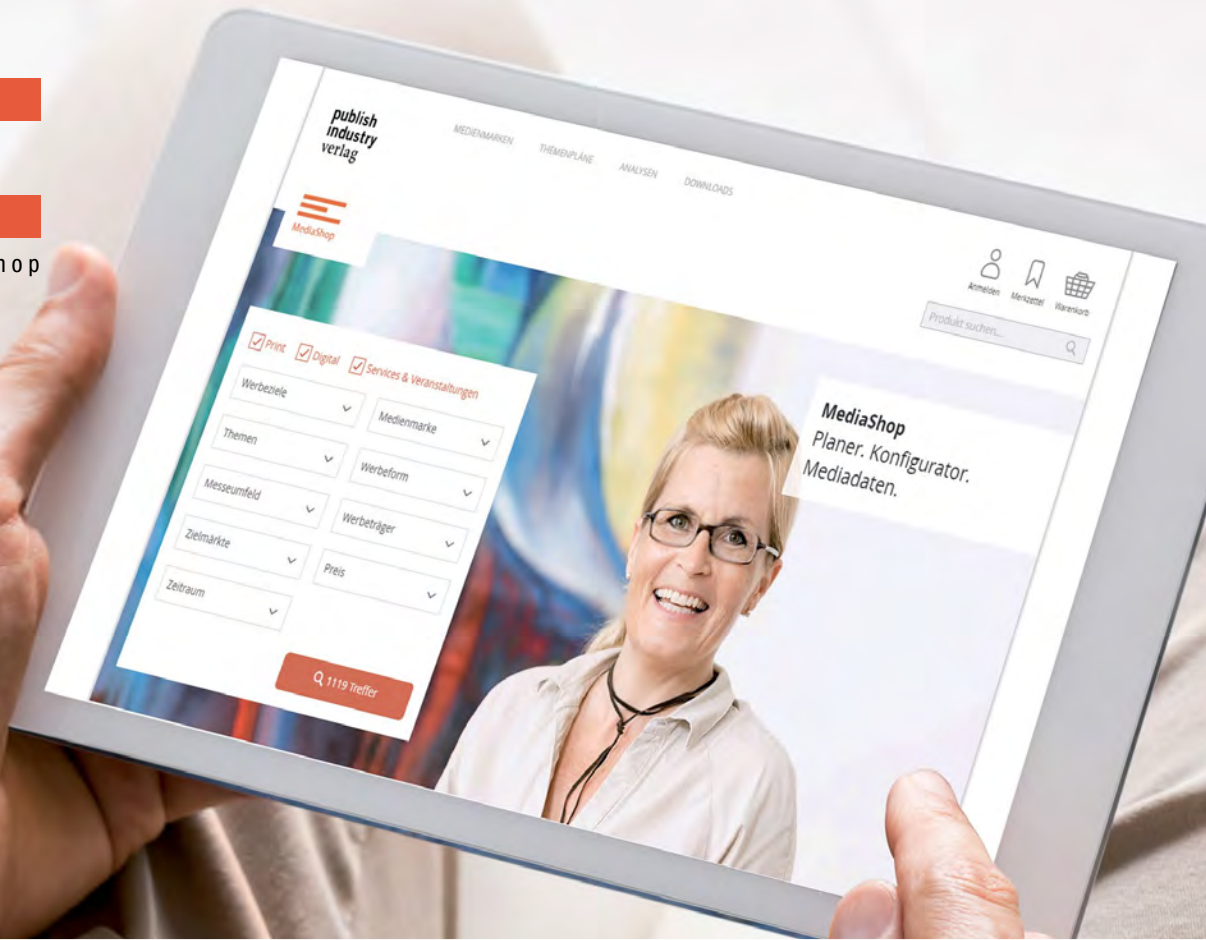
hop

publish industry verlag

MEDIENMARKEN THEMENPLÄNE ANALYSEN DOWNLOADS

MediaShop

Anmelden Merkzettel Warenkorb

Produkt suchen...

Print Digital Services & Veranstaltungen

Werbeziele

Medienmarke

Themen

Werbeform

Messeumfeld

Werbeträger

Zielmärkte

Preis

Zeitraum

1119 Treffer

MediaShop
Planer. Konfigurator. Mediadaten.